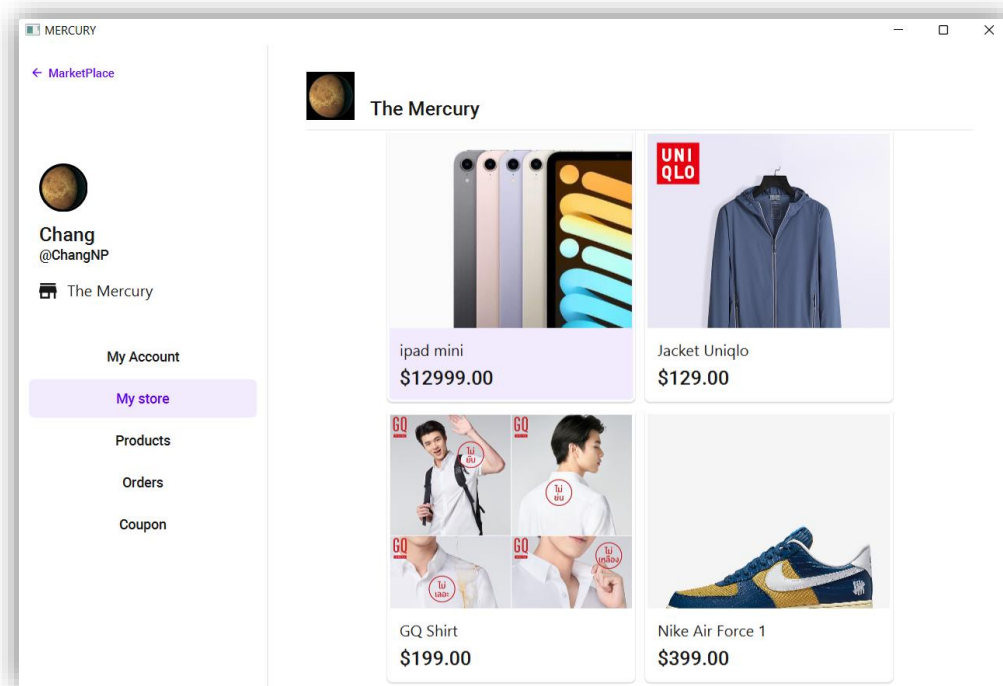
MERCURY

← MarketPlace

Chang
@ChangNP

The Mercury

My Account

My store

Products

Orders

Coupon

The Mercury

UNI QLO

ipad mini
$12999.00

Jacket Uniqlo
$129.00

GQ ไม่ยับ GQ ไม่ยับ GQ ไม่เลอะ GQ ไม่เหลือง

GQ Shirt
$199.00

Nike Air Force 1
$399.00